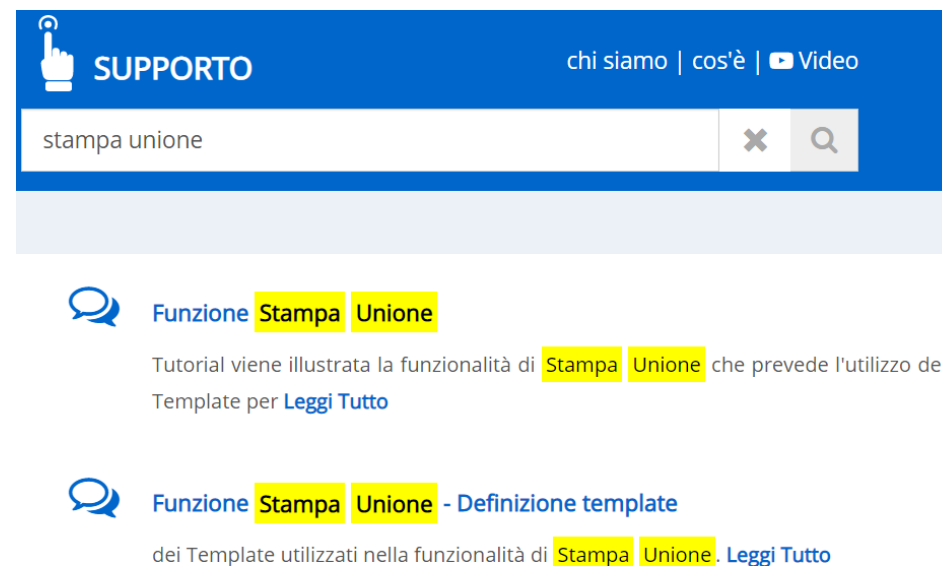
SUPPORTO

chi siamo | cos'è | Video

stampa unione

Funzione Stampa Unione

Tutorial viene illustrata la funzionalità di Stampa Unione che prevede l'utilizzo de Template per Leggi Tutto

Funzione Stampa Unione - Definizione template

dei Template utilizzati nella funzionalità di Stampa Unione. Leggi Tutto